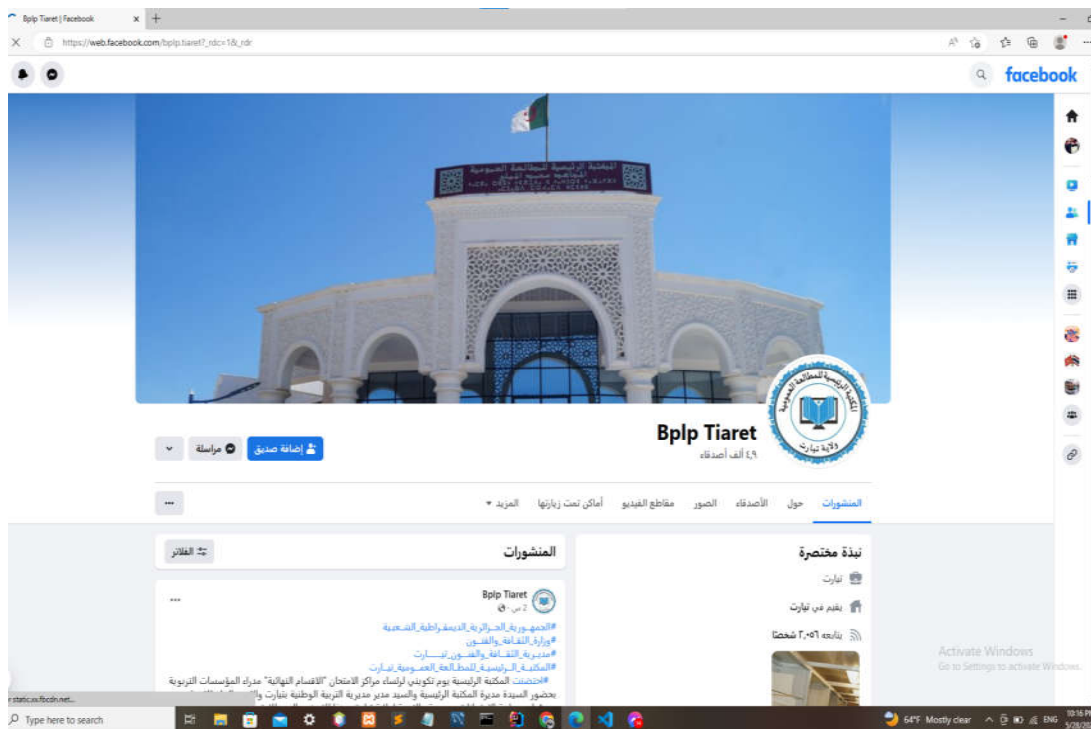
Bplp Tiaret | Facebook
https://web.facebook.com/bplp.tiaret?_rdc=1&_rdr
facebook

المكتبة الرئيسية للمطالعة العمومية

Bplp Tiaret
٤,٩ ألف أصدقاء

إضافة صديق
مراسلة

المنشورات
حول
الأصدقاء
الصور
مقاطع الفيديو
أماكن تمت زيارتها
المزيد

نبذة مختصرة
تيارت
يقيم في تيارت
يتابعه ٣,٠٥٦ شخصًا

المنشورات
الفلاتر

Bplp Tiaret
2 س

#الجمهورية_الجزائرية_الديمقراطية_الشعبية
#وزارة_الثقافة_والفنون
#مديرية_الثقافة_والفنون_تيارت
#المكتبة_الرئيسية_للمطالعة_العمومية_تيارت
#احتضنت المكتبة الرئيسية يوم تكويني لرؤساء مراكز الامتحان "الاقسام النهائية" مدراء المؤسسات التربوية بحضور السيدة مديرة المكتبة الرئيسية والسيد مدير مديرية التربية الوطنية بتيارت و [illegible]

Activate Windows
Go to Settings to activate Windows.

static.xx.fbcdn.net...
Type here to search
64°F Mostly clear
ENG
10:16 PM
5/28/20